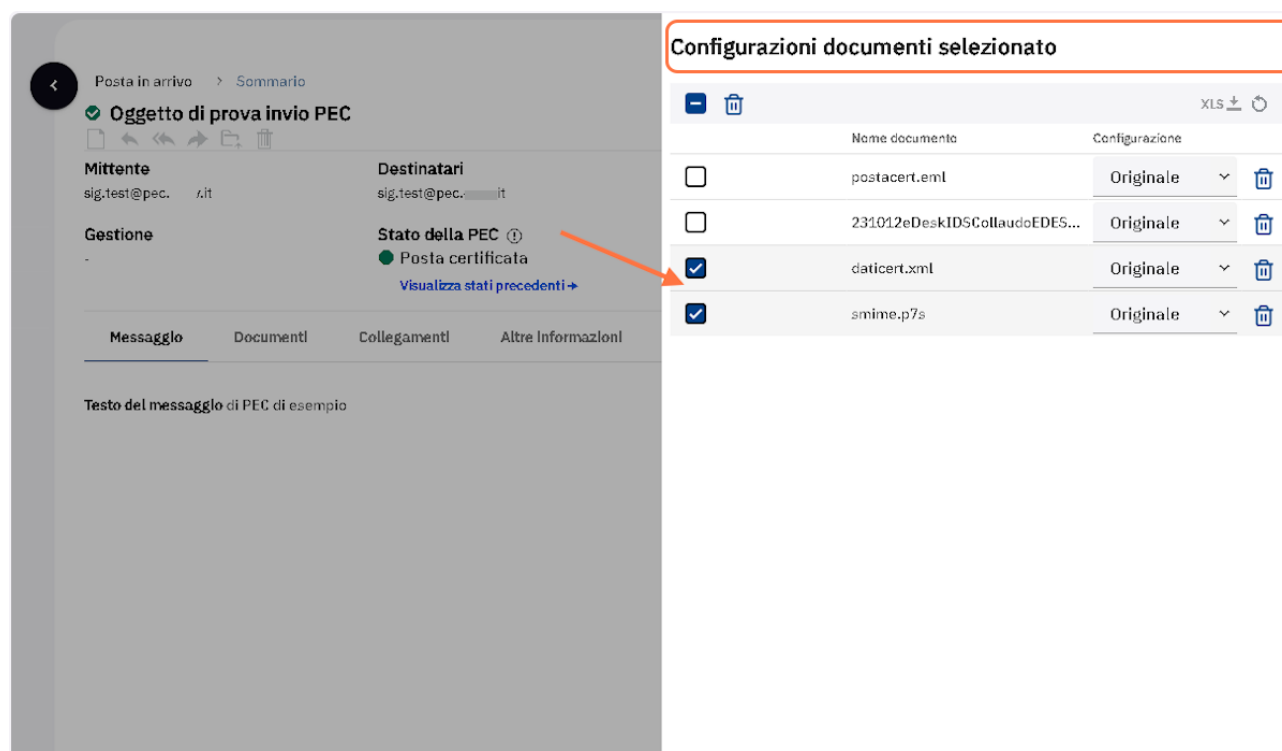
Posta in arrivo > Sommario

Oggetto di prova invio PEC

Mittente
sig.test@pec.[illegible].it

Destinatari
sig.test@pec.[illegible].it

Gestione
-

Stato della PEC
Posta certificata
Visualizza stati precedenti →

Messaggio | Documenti | Collegamenti | Altre informazioni

Testo del messaggio di PEC di esempio

Configurazioni documenti selezionato

XLS

| | Nome documento | Configurazione |
|---|---|---|
| ☐ | postacert.eml | Originale |
| ☐ | 231012eDeskIDSCollaudoEDES... | Originale |
| ☑ | daticert.xml | Originale |
| ☑ | smime.p7s | Originale |